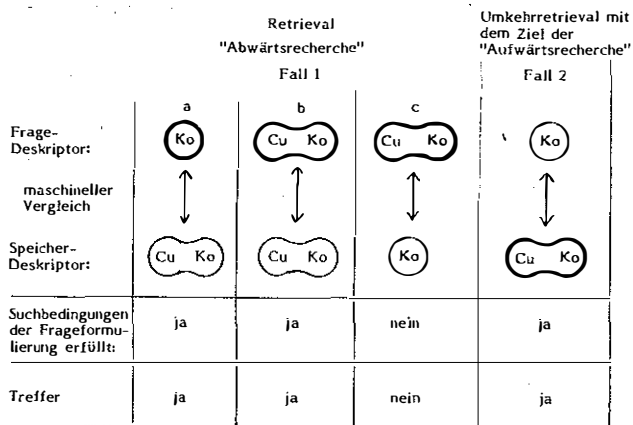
| | Retrieval "Abwärtsrecherche" Fall 1 | | | Umkehrretrieval mit dem Ziel der "Aufwärtsrecherche" Fall 2 |
|---|---|---|---|---|
| | a | b | c | |
| Frage-Deskriptor: | Ko | Cu Ko | Cu Ko | Ko |
| maschineller Vergleich | | | | |
| Speicher-Deskriptor: | Cu Ko | Cu Ko | Ko | Cu Ko |
| Suchbedingungen der Frageformulierung erfüllt: | ja | ja | nein | ja |
| Treffer | ja | ja | nein | ja |